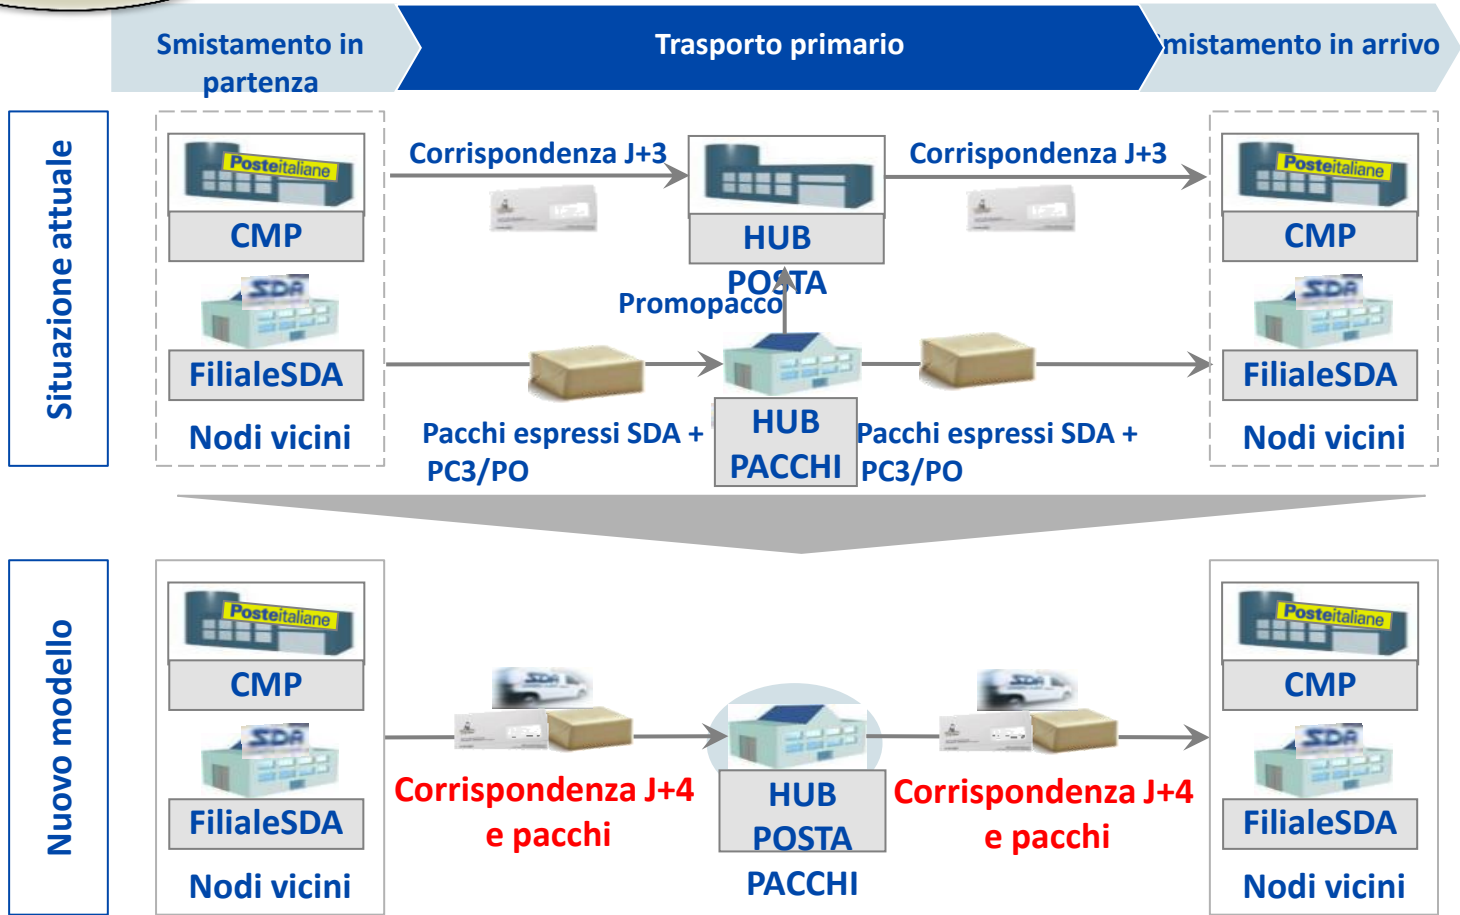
Smistamento in partenza

Trasporto primario

mistamento in arrivo

Situazione attuale

Posteitaliane

CMP

SDA

FilialeSDA

Nodi vicini

Corrispondenza J+3

HUB POSTA

Corrispondenza J+3

Posteitaliane

CMP

SDA

FilialeSDA

Nodi vicini

Promopacco

Pacchi espressi SDA + PC3/PO

HUB PACCHI

Pacchi espressi SDA + PC3/PO

Nuovo modello

Posteitaliane

CMP

SDA

FilialeSDA

Nodi vicini

SDA

Corrispondenza J+4 e pacchi

HUB POSTA PACCHI

SDA

Corrispondenza J+4 e pacchi

Posteitaliane

CMP

SDA

FilialeSDA

Nodi vicini